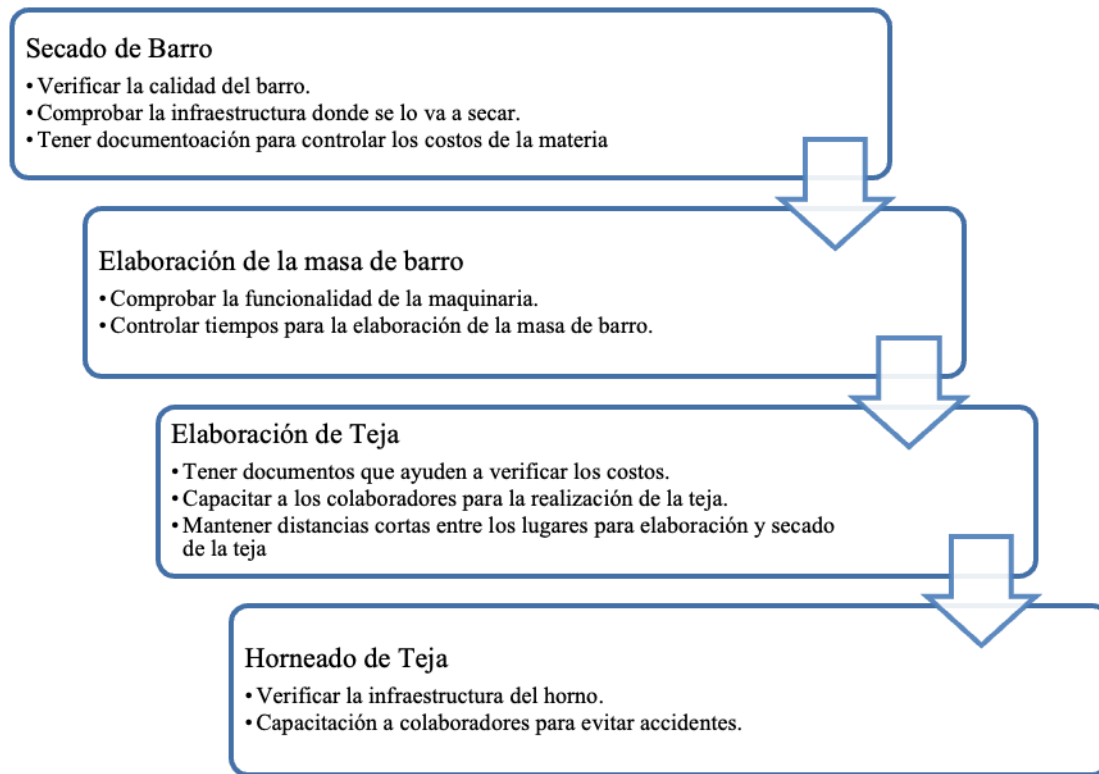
Secado de Barro
• Verificar la calidad del barro.
• Comprobar la infraestructura donde se lo va a secar.
• Tener documentoación para controlar los costos de la materia

Elaboración de la masa de barro
• Comprobar la funcionalidad de la maquinaria.
• Controlar tiempos para la elaboración de la masa de barro.

Elaboración de Teja
• Tener documentos que ayuden a verificar los costos.
• Capacitar a los colaboradores para la realización de la teja.
• Mantener distancias cortas entre los lugares para elaboración y secado de la teja

Horneado de Teja
• Verificar la infraestructura del horno.
• Capacitación a colaboradores para evitar accidentes.